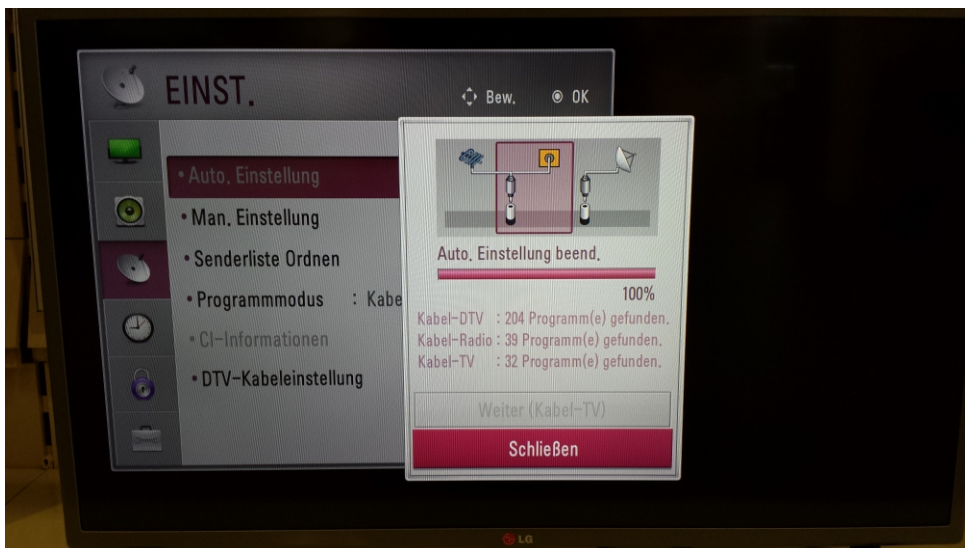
EINST.

Bew. OK

• Auto. Einstellung
• Man. Einstellung
• Senderliste Ordnen
• Programmmodus : Kabe
• CI-Informationen
• DTV-Kabeleinstellung

Auto. Einstellung beend.

100%

Kabel-DTV : 204 Programm(e) gefunden.
Kabel-Radio : 39 Programm(e) gefunden.
Kabel-TV : 32 Programm(e) gefunden.

Weiter (Kabel-TV)

Schließen

LG